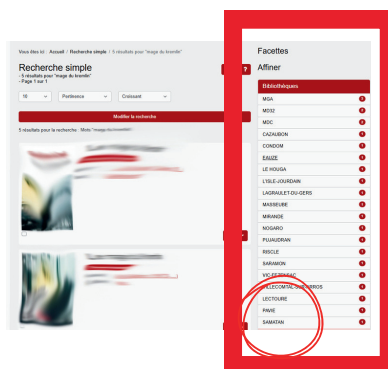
Vous êtes ici : Accueil / Recherche simple / 5 résultats pour "mage du kremlin"

Recherche simple
- 5 résultats pour "mage du kremlin"
- Page 1 sur 1

?

10 | Pertinence | Croissant

Modifier la recherche

5 résultats pour la recherche : Mots "mage du kremlin"

Facettes

Affiner

Bibliothèques

MGA
MD32
MDC
CAZAUBON
CONDOM
EAUZE
LE HOUGA
L'ISLE-JOURDAIN
LAGRAULET-DU-GERS
MASSEUBE
MIRANDE
NOGARO
PUJAUDRAN
RISCLE
SARAMON
VIC-FEZENSAC
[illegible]
LECTOURE
PAVIE
SAMATAN